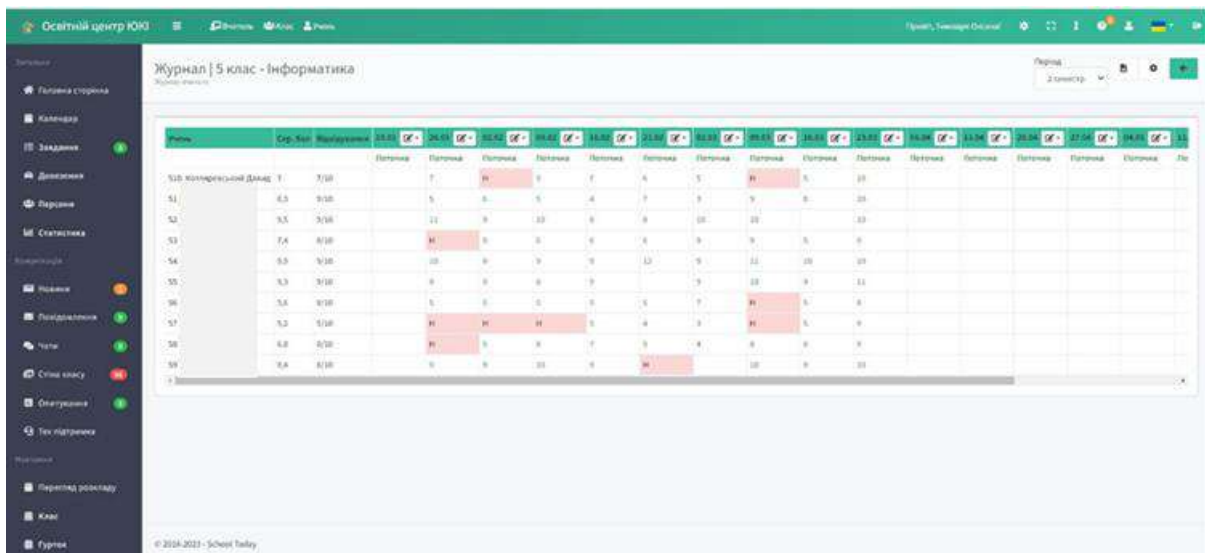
Освітній центр ЮКІ

Головна сторінка
Календар
Завдання
Домашня
Паралелі
Статистика
Новини
Повідомлення
Чати
Стіна класу
Опитування
Тех підтримка
Перегляд розкладу
Клас
Гурток

Журнал | 5 клас - Інформатика

Період
2 семестр

| Учень | Сер. бал | Відвідування | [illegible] | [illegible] | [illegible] | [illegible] | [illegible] | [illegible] | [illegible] | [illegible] | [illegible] | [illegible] | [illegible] | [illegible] | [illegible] | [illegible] | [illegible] |
|---|---|---|---|---|---|---|---|---|---|---|---|---|---|---|---|---|---|
| | | | Поточна | Поточна | Поточна | Поточна | Поточна | Поточна | Поточна | Поточна | Поточна | Поточна | Поточна | Поточна | Поточна | Поточна | Поточна |
| 51б Колларевський Давид | 7 | 7/10 | | 7 | Н | 9 | 7 | 6 | 5 | Н | 5 | 10 | | | | | |
| 51 | 6,5 | 9/10 | | 5 | 6 | 5 | 4 | 7 | 3 | 9 | 8 | 10 | | | | | |
| 52 | 9,5 | 9/10 | | 11 | 9 | 10 | 8 | 8 | 10 | 10 | | 10 | | | | | |
| 53 | 7,4 | 8/10 | | Н | 9 | 8 | 6 | 6 | 9 | 9 | 5 | 9 | | | | | |
| 54 | 9,9 | 9/10 | | 10 | 9 | 9 | 9 | 12 | 9 | 11 | 10 | 10 | | | | | |
| 55 | 9,3 | 9/10 | | 9 | 9 | 8 | 9 | | 9 | 10 | 9 | 11 | | | | | |
| 56 | 5,6 | 8/10 | | 5 | 5 | 5 | 5 | 5 | 7 | Н | 5 | 6 | | | | | |
| 57 | 5,2 | 5/10 | | Н | Н | Н | 5 | 4 | 3 | Н | 5 | 9 | | | | | |
| 58 | 6,8 | 8/10 | | Н | 5 | 8 | 7 | 5 | 4 | 8 | 8 | 9 | | | | | |
| 59 | 9,4 | 8/10 | | 9 | 9 | 10 | 9 | Н | | 10 | 9 | 10 | | | | | |

© 2016-2023 - School Today